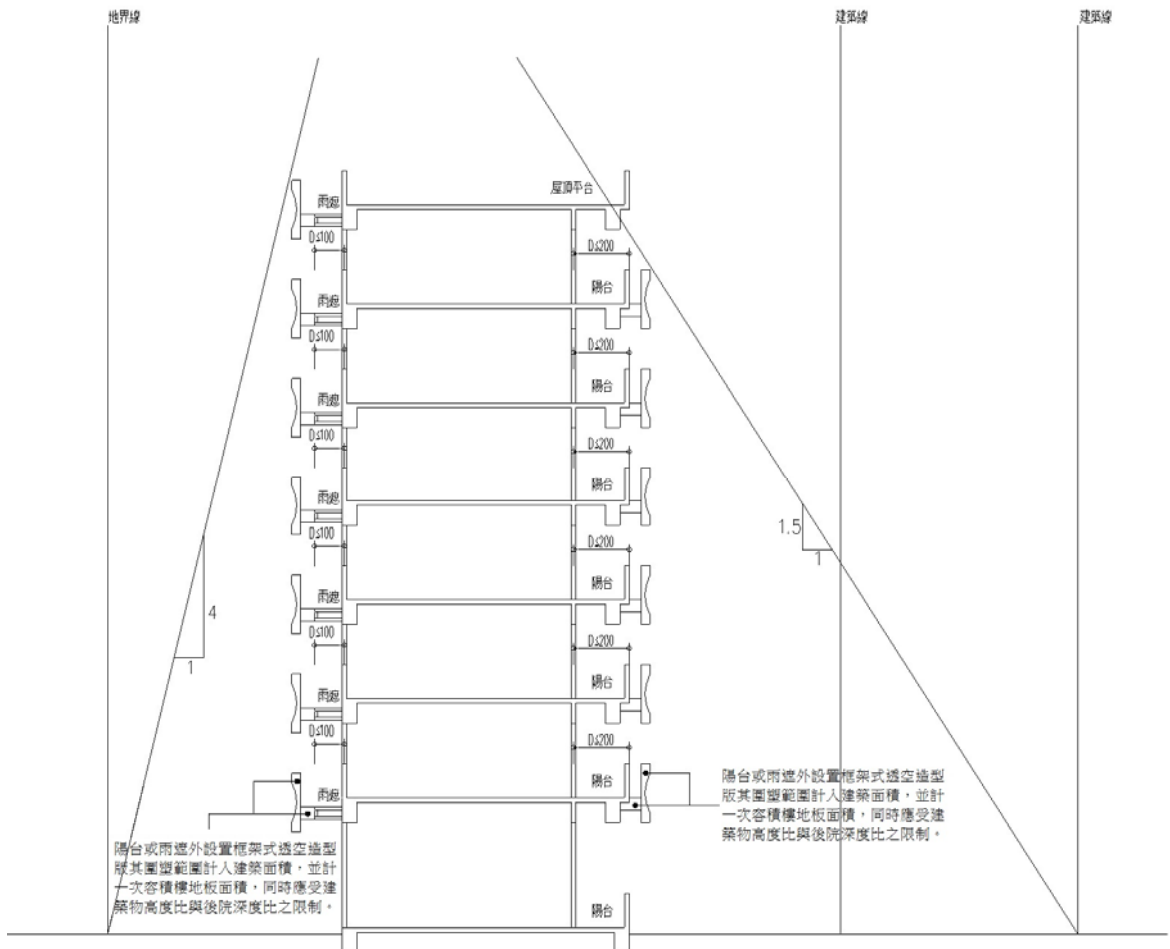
地界線

建築線

建築線

雨遮

屋頂平台

D≤100

D≤200

陽台

雨遮

D≤100

D≤200

陽台

雨遮

D≤100

D≤200

陽台

雨遮

D≤100

D≤200

陽台

1.5

1

雨遮

4

1

D≤100

D≤200

陽台

雨遮

D≤100

D≤200

陽台

雨遮

陽台或雨遮外設置框架式透空造型版其圍塑範圍計入建築面積，並計一次容積樓地板面積，同時應受建築物高度比與後院深度比之限制。

陽台或雨遮外設置框架式透空造型版其圍塑範圍計入建築面積，並計一次容積樓地板面積，同時應受建築物高度比與後院深度比之限制。

陽台